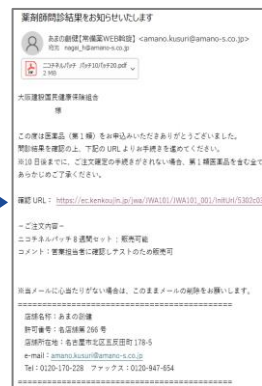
薬剤師問診結果をお知らせいたします

あまの創健【常備薬WEB相談】<amano.kusuri@amano-s.co.jp>
宛先 nagai_h@amano-s.co.jp

ニコチネルパッチ パッチ10パッチ20.pdf
2 MB

大阪建設国民健康保険組合
様

この度は医薬品（第１類）をお申込みいただきありがとうございました。
問診結果を確認の上、下記の URL よりお手続きを進めてください。
※10日経過までに、ご注文確定の手続きがされない場合、第１類医薬品を含むご
あらかじめご了承ください。

確認 URL： https://ec.kenkoujin.jp/jwa/JWA101/JWA101_001/InitUrl/5382c0

－ご注文内容－
ニコチネルパッチ８週間セット：販売可能
コメント：喫煙担当者に確認しテストのため販売可

※当メールに心当たりがない場合は、このままメールの削除をお願いします。
================================================
店舗名称：あまの創健
許可番号：名店第 266 号
店舗所在地：名古屋市北区五反田町 178-5
e-mail：amano.kusuri@amano-s.co.jp
Tel：0120-170-228　ファックス：0120-947-654
================================================